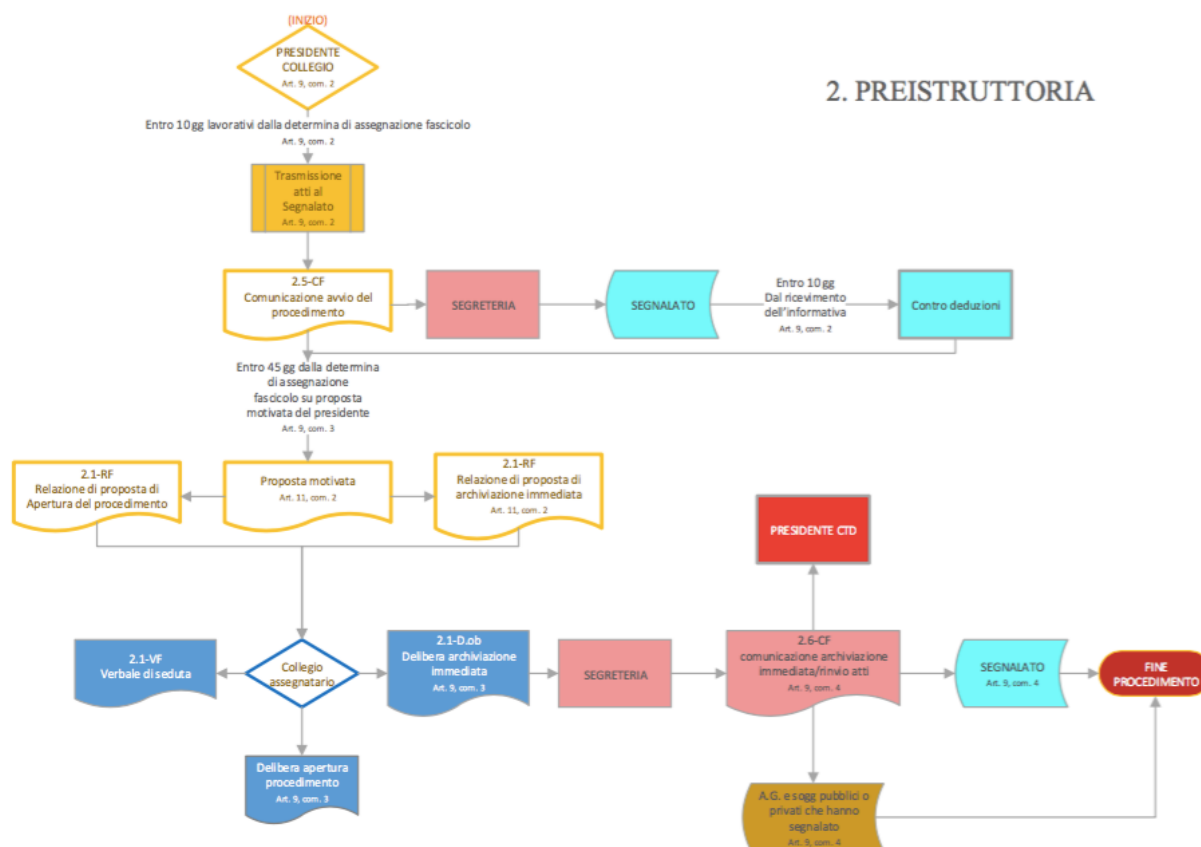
(INIZIO)

PRESIDENTE COLLEGIO
Art. 9, com. 2

2. PREISTRUTTORIA

Entro 10gg lavorativi dalla determina di assegnazione fascicolo
Art. 9, com. 2

Trasmissione atti al Segnalato
Art. 9, com. 2

2.5-CF
Comunicazione avvio del procedimento

SEGRETERIA

SEGNALATO

Entro 10gg
Dal ricevimento dell'informativa
Art. 9, com. 2

Contro deduzioni

Entro 45gg dalla determina di assegnazione fascicolo su proposta motivata del presidente
Art. 9, com. 3

2.1-RF
Relazione di proposta di Apertura del procedimento

Proposta motivata
Art. 11, com. 2

2.1-RF
Relazione di proposta di archiviazione immediata
Art. 11, com. 2

PRESIDENTE CTD

2.1-VF
Verbale di seduta

Collegio assegnatario

2.1-D.ob
Delibera archiviazione immediata
Art. 9, com. 3

SEGRETERIA

2.6-CF
comunicazione archiviazione immediata/rinvio atti
Art. 9, com. 4

SEGNALATO
Art. 9, com. 4

FINE PROCEDIMENTO

Delibera apertura procedimento
Art. 9, com. 3

A.G. e sogg pubblici o privati che hanno segnalato
Art. 9, com. 4